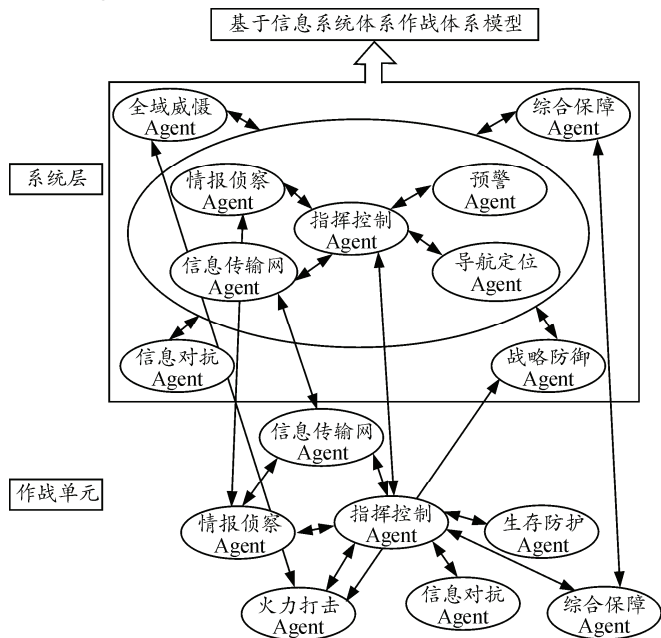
基于信息系统体系作战体系模型

系统层

全域威慑 Agent

综合保障 Agent

情报侦察 Agent

预警 Agent

指挥控制 Agent

信息传输网 Agent

导航定位 Agent

信息对抗 Agent

战略防御 Agent

作战单元

信息传输网 Agent

情报侦察 Agent

指挥控制 Agent

生存防护 Agent

火力打击 Agent

信息对抗 Agent

综合保障 Agent